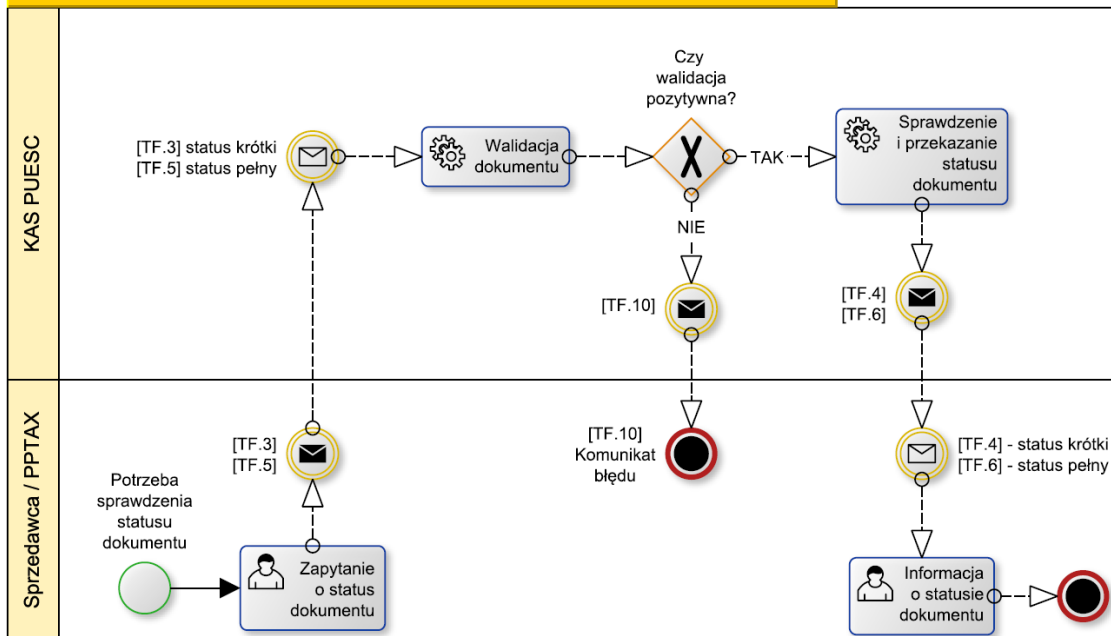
KAS PUESC

[TF.3] status krótki
[TF.5] status pełny

Walidacja dokumentu

Czy walidacja pozytywna?

TAK

NIE

Sprawdzenie i przekazanie statusu dokumentu

[TF.10]

[TF.4]
[TF.6]

Sprzedawca / PPTAX

[TF.3]
[TF.5]

Potrzeba sprawdzenia statusu dokumentu

Zapytanie o status dokumentu

[TF.10]
Komunikat błędu

[TF.4] - status krótki
[TF.6] - status pełny

Informacja o statusie dokumentu